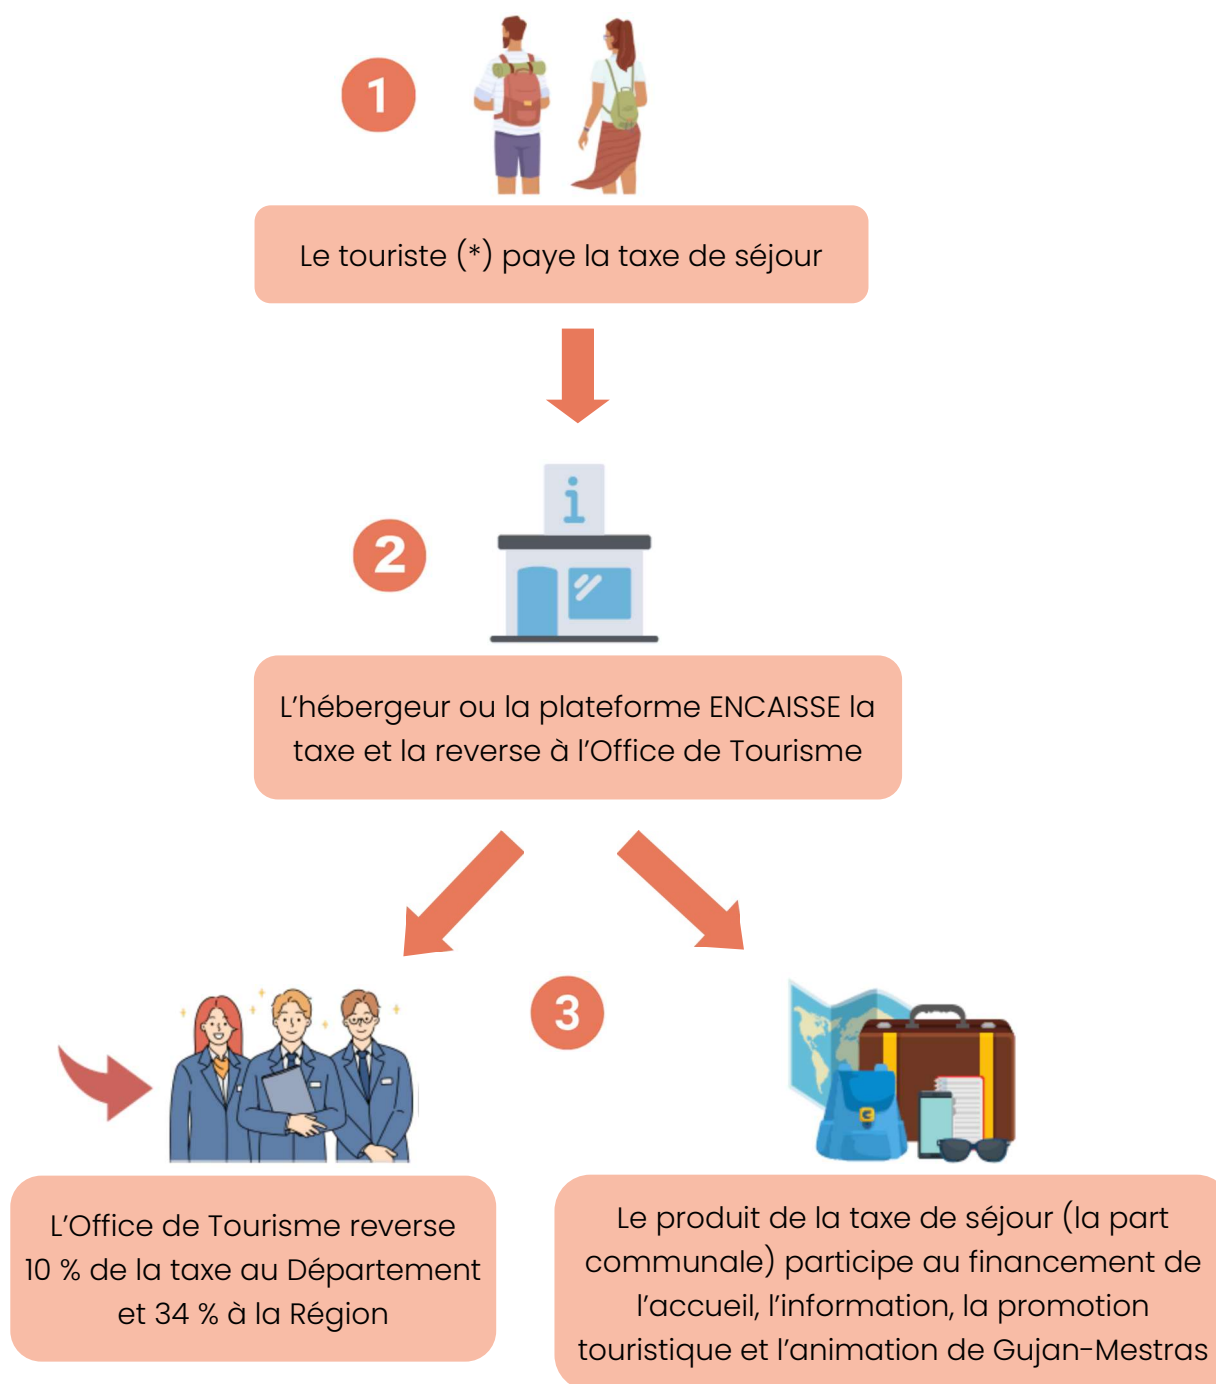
1

Le touriste (*) paye la taxe de séjour

2

i

L’hébergeur ou la plateforme ENCAISSE la taxe et la reverse à l’Office de Tourisme

3

L’Office de Tourisme reverse 10 % de la taxe au Département et 34 % à la Région

Le produit de la taxe de séjour (la part communale) participe au financement de l’accueil, l’information, la promotion touristique et l’animation de Gujan-Mestras